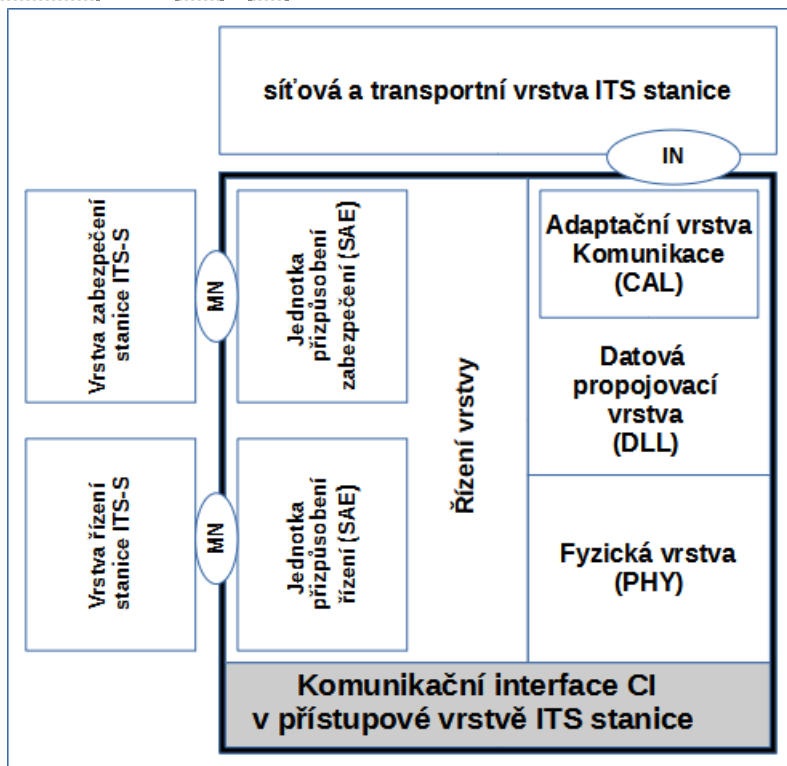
síťová a transportní vrstva ITS stanice

IN

Vrstva zabezpečení stanice ITS-S

MN

Jednotka přizpůsobení zabezpečení (SAE)

Vrstva řízení stanice ITS-S

MN

Jednotka přizpůsobení řízení (SAE)

Řízení vrstvy

Adaptační vrstva Komunikace (CAL)

Datová propojovací vrstva (DLL)

Fyzická vrstva (PHY)

Komunikační interface CI v přístupové vrstvě ITS stanice